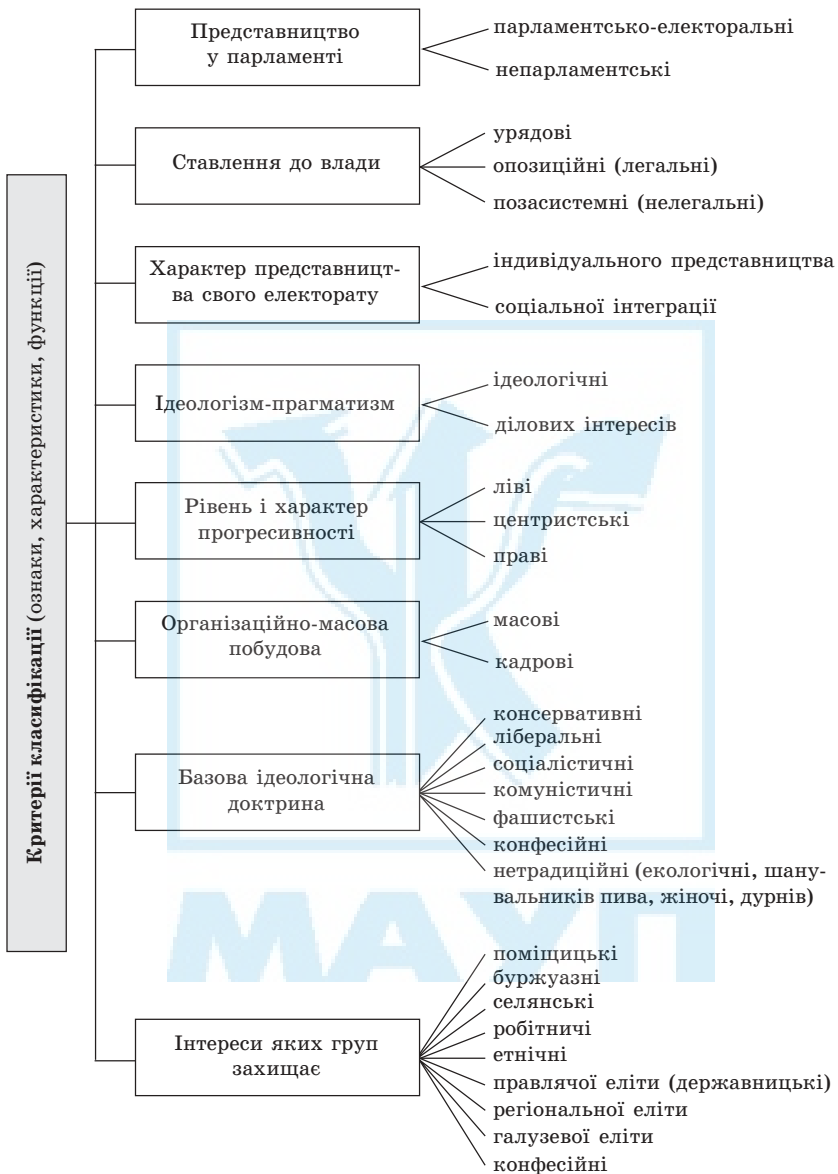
Критерії класифікації (ознаки, характеристики, функції)

Представництво у парламенті
парламентсько-електоральні
непарламентські

Ставлення до влади
урядові
опозиційні (легальні)
позасистемні (нелегальні)

Характер представництва свого електорату
індивідуального представництва
соціальної інтеграції

Ідеологізм-прагматизм
ідеологічні
ділових інтересів

Рівень і характер прогресивності
ліві
центристські
праві

Організаційно-масова побудова
масові
кадрові

Базова ідеологічна доктрина
консервативні
ліберальні
соціалістичні
комуністичні
фашистські
конфесійні
нетрадиційні (екологічні, шанувальників пива, жіночі, дурнів)

Інтереси яких груп захищає
поміщицькі
буржуазні
селянські
робітничі
етнічні
правлячої еліти (державницькі)
регіональної еліти
галузевої еліти
конфесійні

МАУП